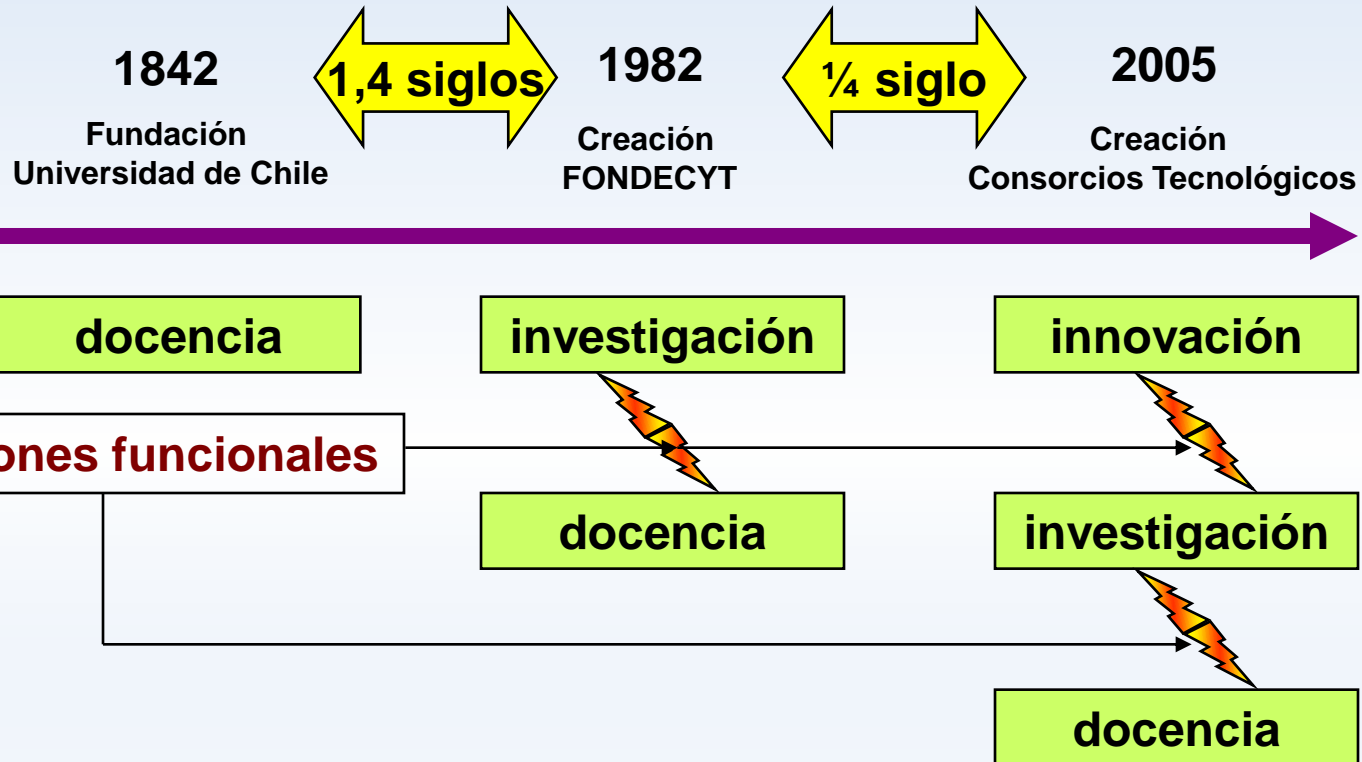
1842

Fundación
Universidad de Chile

1,4 siglos

1982

Creación
FONDECYT

¼ siglo

2005

Creación
Consorcios Tecnológicos

docencia

ones funcionales

investigación

docencia

innovación

investigación

docencia